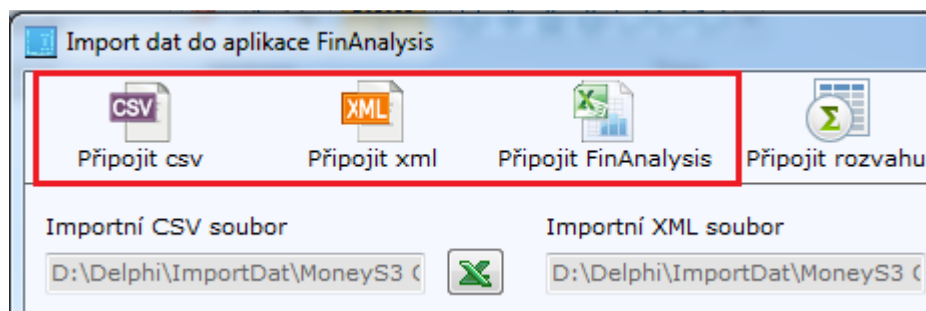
Import dat do aplikace FinAnalysis

CSV
Připojit csv

XML
Připojit xml

Připojit FinAnalysis

Připojit rozvahu

Importní CSV soubor

D:\Delphi\ImportDat\MoneyS3 (

Importní XML soubor

D:\Delphi\ImportDat\MoneyS3 (